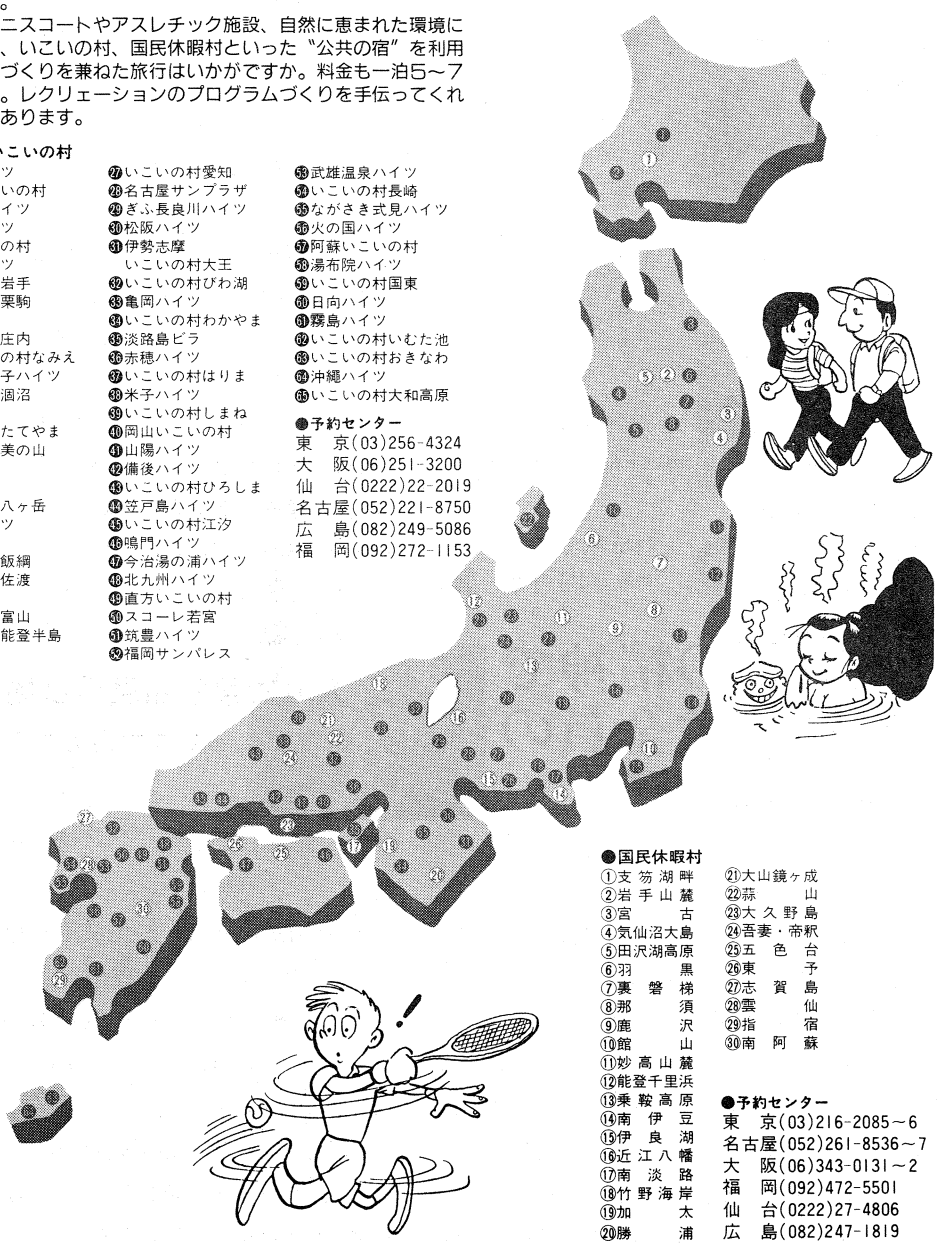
。
ニスコートやアスレチック施設、自然に恵まれた環境に
、いこいの村、国民休暇村といった〝公共の宿〟を利用
づくりを兼ねた旅行はいかがですか。料金も一泊5～7
。レクリエーションのプログラムづくりを手伝ってくれ
あります。

いこいの村
ツ
いの村
イツ
ツ
の村
ツ
岩手
栗駒

庄内
の村なみえ
子ハイツ
涸沼

たてやま
美の山

八ヶ岳
ツ

飯綱
佐渡

富山
能登半島

㉗いこいの村愛知
㉘名古屋サンプラザ
㉙ぎふ長良川ハイツ
㉚松阪ハイツ
㉛伊勢志摩 いこいの村大王
㉜いこいの村びわ湖
㉝亀岡ハイツ
㉞いこいの村わかやま
㉟淡路島ビラ
㊱赤穂ハイツ
㊲いこいの村はりま
㊳米子ハイツ
㊴いこいの村しまね
㊵岡山いこいの村
㊶山陽ハイツ
㊷備後ハイツ
㊸いこいの村ひろしま
㊹笠戸島ハイツ
㊺いこいの村江汐
㊻鳴門ハイツ
㊼今治湯の浦ハイツ
㊽北九州ハイツ
㊾直方いこいの村
㊿スコーレ若宮
51筑豊ハイツ
52福岡サンパレス

53武雄温泉ハイツ
54いこいの村長崎
55ながさき式見ハイツ
56火の国ハイツ
57阿蘇いこいの村
58湯布院ハイツ
59いこいの村国東
60日向ハイツ
61霧島ハイツ
62いこいの村いむた池
63いこいの村おきなわ
64沖縄ハイツ
65いこいの村大和高原

●予約センター
東　京(03)256-4324
大　阪(06)251-3200
仙　台(0222)22-2019
名古屋(052)221-8750
広　島(082)249-5086
福　岡(092)272-1153

●国民休暇村
①支笏湖畔
②岩手山麓
③宮　古
④気仙沼大島
⑤田沢湖高原
⑥羽　黒
⑦裏磐梯
⑧那　須
⑨鹿　沢
⑩館　山
⑪妙高山麓
⑫能登千里浜
⑬乗鞍高原
⑭南伊豆
⑮伊良湖
⑯近江八幡
⑰南淡路
⑱竹野海岸
⑲加　太
⑳勝　浦
㉑大山鏡ヶ成
㉒蒜　山
㉓大久野島
㉔吾妻・帝釈
㉕五色台
㉖東　予
㉗志賀島
㉘雲　仙
㉙指　宿
㉚南阿蘇

●予約センター
東　京(03)216-2085～6
名古屋(052)261-8536～7
大　阪(06)343-0131～2
福　岡(092)472-5501
仙　台(0222)27-4806
広　島(082)247-1819